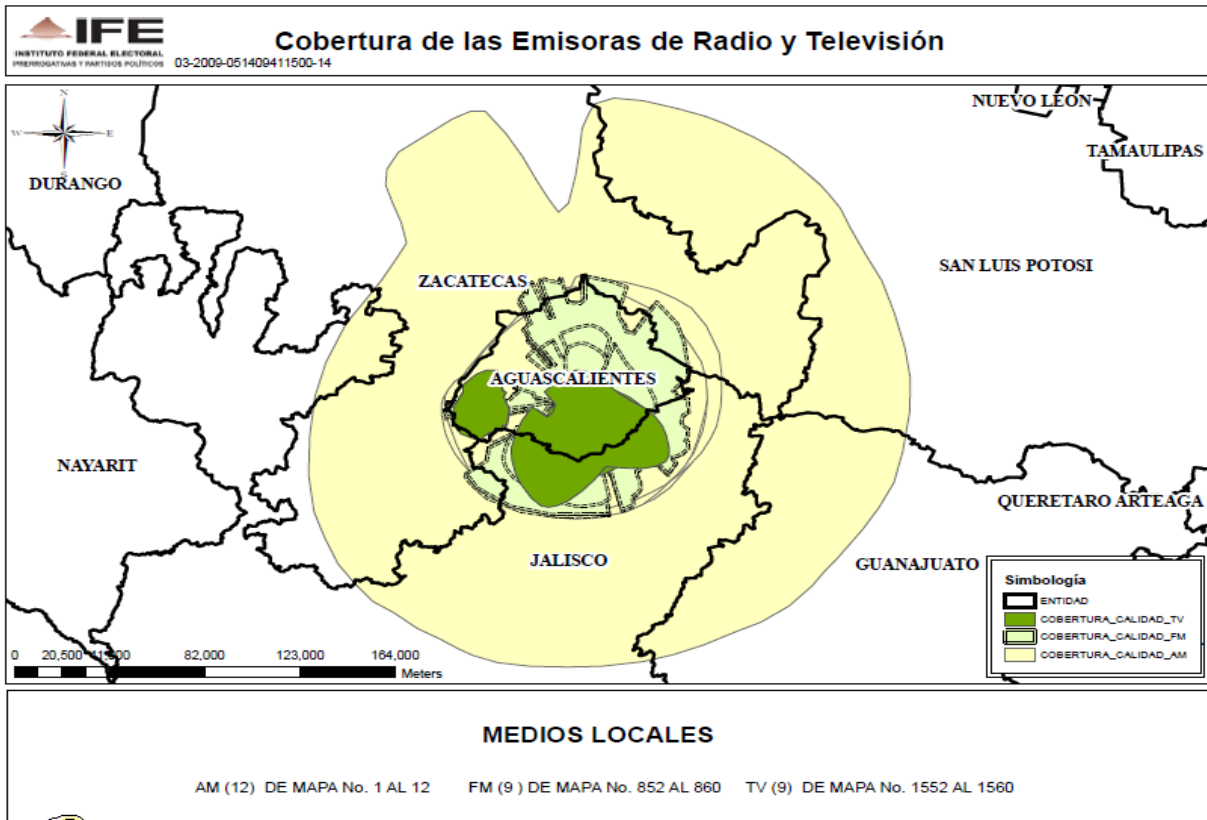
IFE
INSTITUTO FEDERAL ELECTORAL
PRERROGATIVAS Y PARTIDOS POLÍTICOS

03-2009-051409411500-14

Cobertura de las Emisoras de Radio y Televisión

N
W
E
S

DURANGO

NUEVO LEON

TAMAULIPAS

SAN LUIS POTOSI

ZACATECAS

AGUASCALIENTES

NAYARIT

QUERETARO ARTEAGA

JALISCO

GUANAJUATO

Simbología
ENTIDAD
COBERTURA_CALIDAD_TV
COBERTURA_CALIDAD_FM
COBERTURA_CALIDAD_AM

0 20,500 41,000 82,000 123,000 164,000
Meters

MEDIOS LOCALES

AM (12) DE MAPA No. 1 AL 12 FM (9 ) DE MAPA No. 852 AL 860 TV (9) DE MAPA No. 1552 AL 1560